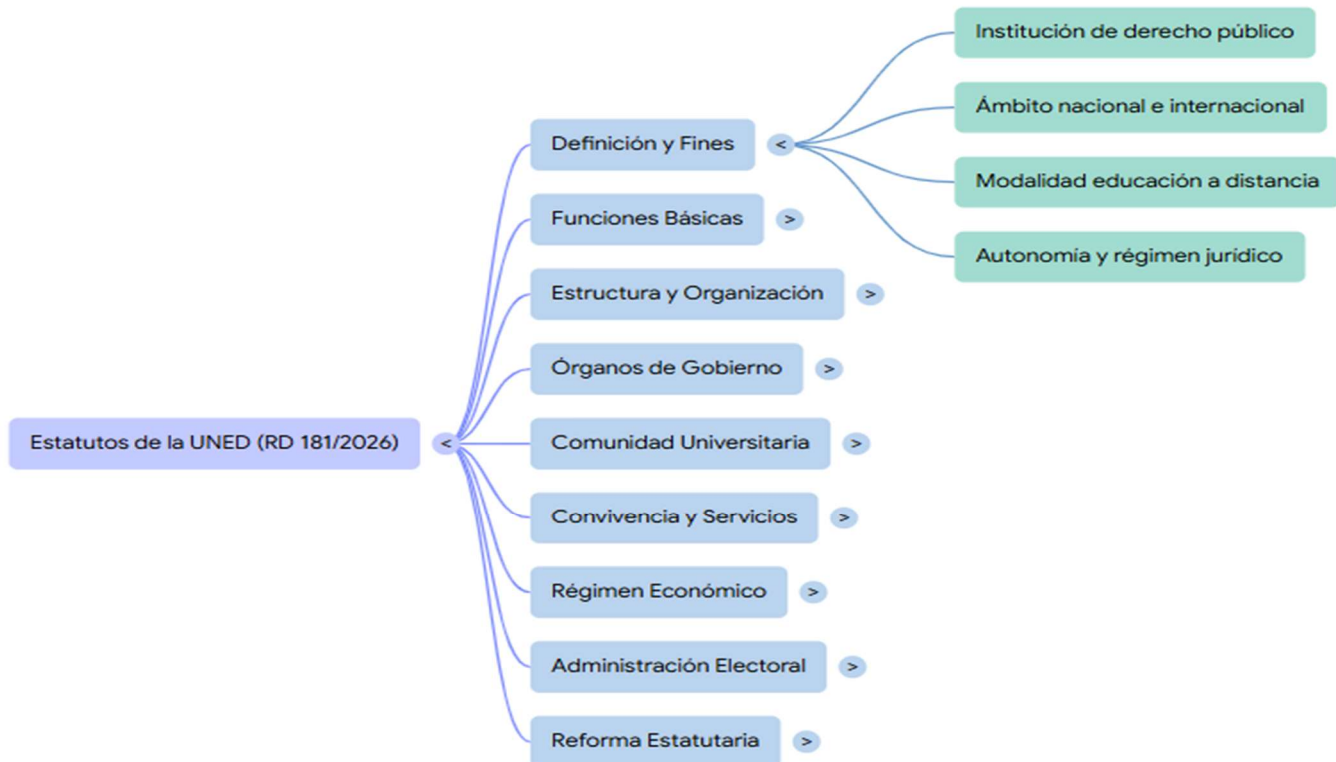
Estatutos de la UNED (RD 181/2026) <

Definición y Fines <

Institución de derecho público

Ámbito nacional e internacional

Modalidad educación a distancia

Autonomía y régimen jurídico

Funciones Básicas >

Estructura y Organización >

Órganos de Gobierno >

Comunidad Universitaria >

Convivencia y Servicios >

Régimen Económico >

Administración Electoral >

Reforma Estatutaria >